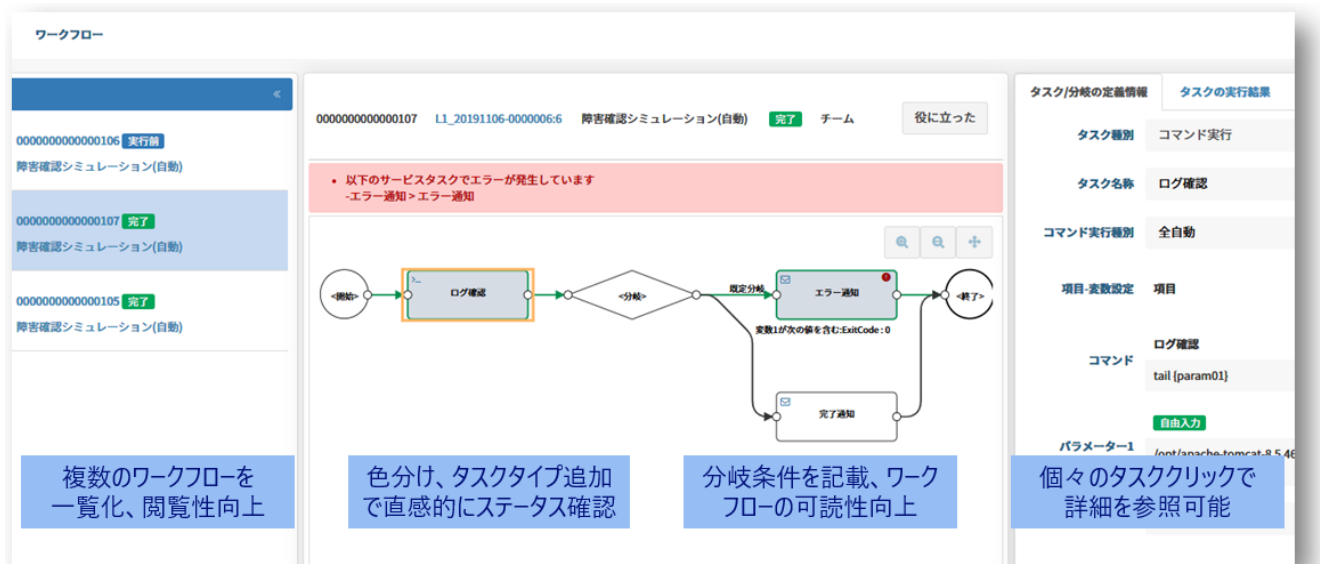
ワークフロー

«

0000000000000106 実行前
障害確認シミュレーション(自動)

0000000000000107 完了
障害確認シミュレーション(自動)

0000000000000105 完了
障害確認シミュレーション(自動)

0000000000000107 L1_20191106-0000006:6 障害確認シミュレーション(自動) 完了 チーム 役に立った

• 以下のサービスタスクでエラーが発生しています
-エラー通知 > エラー通知

<開始> ログ確認 <分岐> 既定分岐 エラー通知 <終了>
変数1が次の値を含む:ExitCode : 0
完了通知

タスク/分岐の定義情報 タスクの実行結果

| タスク種別 | コマンド実行 |
|---|---|
| タスク名称 | ログ確認 |
| コマンド実行種別 | 全自動 |
| 項目-変数設定 | 項目 |
| コマンド | ログ確認<br>tail {param01} |
| パラメーター1 | 自由入力<br>/opt/apache-tomcat-8.5.4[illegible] |

複数のワークフローを一覧化、閲覧性向上

色分け、タスクタイプ追加で直感的にステータス確認

分岐条件を記載、ワークフローの可読性向上

個々のタスククリックで詳細を参照可能